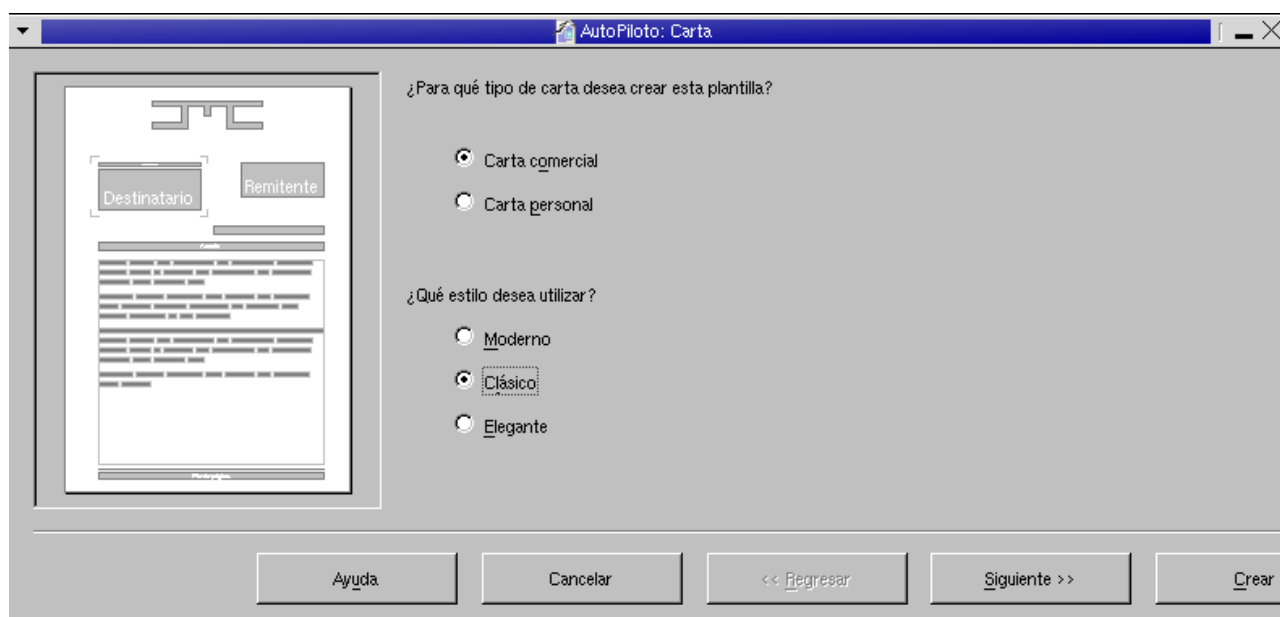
AutoPiloto: Carta

Destinatario

Remitente

¿Para qué tipo de carta desea crear esta plantilla?

Carta comercial

Carta personal

¿Qué estilo desea utilizar?

Moderno

Clásico

Elegante

Ayuda

Cancelar

<< Regresar

Siguiente >>

Crear